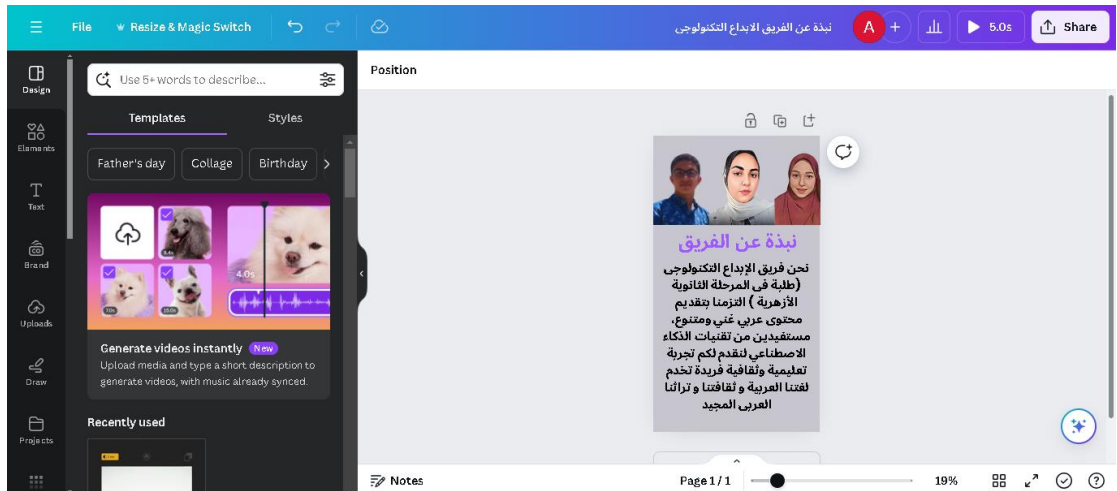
File   Resize & Magic Switch

نبذة عن الفريق الابداع التكنولوجي

A   5.0s   Share

Design
Elements
Text
Brand
Uploads
Draw
Projects

Use 5+ words to describe...

Templates   Styles

Father's day   Collage   Birthday

4.0s

Generate videos instantly   New
Upload media and type a short description to generate videos, with music already synced.

Recently used

Position

نبذة عن الفريق

نحن فريق الإبداع التكنولوجي (طلبة فى المرحلة الثانوية الأزهرية ) التزمنا بتقديم محتوى عربي غني ومتنوع، مستفيدين من تقنيات الذكاء الاصطناعي لنقدم لكم تجربة تعليمية وثقافية فريدة تخدم لغتنا العربية و ثقافتنا و تراثنا العربى المجيد

Notes   Page 1 / 1   19%